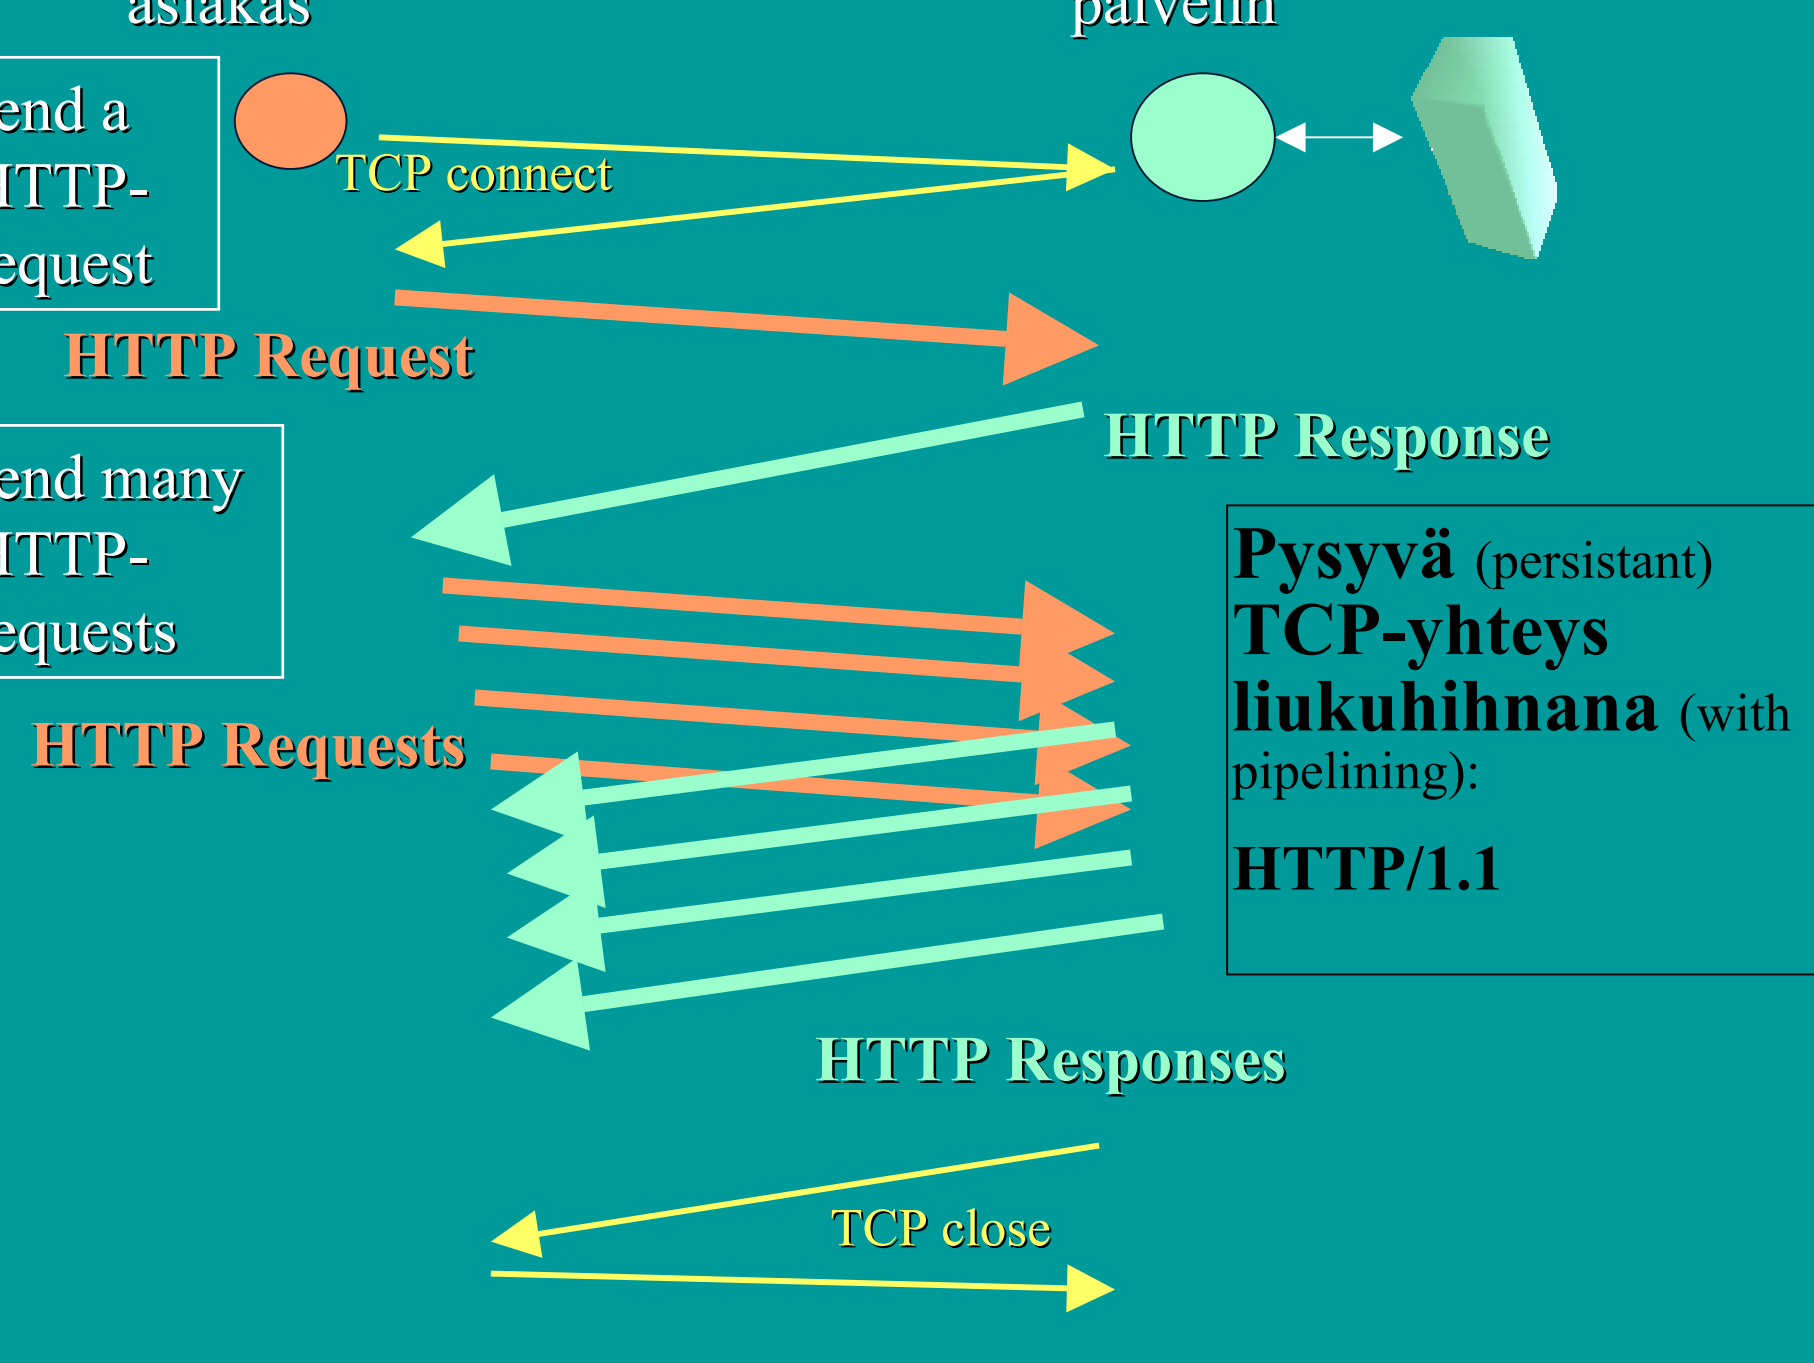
asiakas

palvelin

end a ITTP- equest

TCP connect

HTTP Request

HTTP Response

end many ITTP- equests

HTTP Requests

Pysyvä (persistant) TCP-yhteys liukuhihnana (with pipelining):

HTTP/1.1

HTTP Responses

TCP close